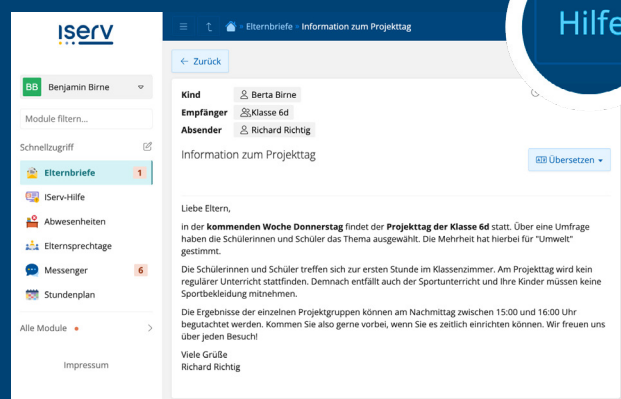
iserv

BB Benjamin Birne

Module filtern...

Schnellzugriff

Elternbriefe 1

IServ-Hilfe

Abwesenheiten

Elternsprechtage

Messenger 6

Stundenplan

Alle Module

Impressum

Elternbriefe > Information zum Projekttag

Hilfe

← Zurück

Kind Berta Birne
Empfänger Klasse 6d
Absender Richard Richtig

Information zum Projekttag

Übersetzen

Liebe Eltern,

in der **kommenden Woche Donnerstag** findet der **Projekttag der Klasse 6d** statt. Über eine Umfrage haben die Schülerinnen und Schüler das Thema ausgewählt. Die Mehrheit hat hierbei für "Umwelt" gestimmt.

Die Schülerinnen und Schüler treffen sich zur ersten Stunde im Klassenzimmer. Am Projekttag wird kein regulärer Unterricht stattfinden. Demnach entfällt auch der Sportunterricht und Ihre Kinder müssen keine Sportbekleidung mitnehmen.

Die Ergebnisse der einzelnen Projektgruppen können am Nachmittag zwischen 15:00 und 16:00 Uhr begutachtet werden. Kommen Sie also gerne vorbei, wenn Sie es zeitlich einrichten können. Wir freuen uns über jeden Besuch!

Viele Grüße
Richard Richtig